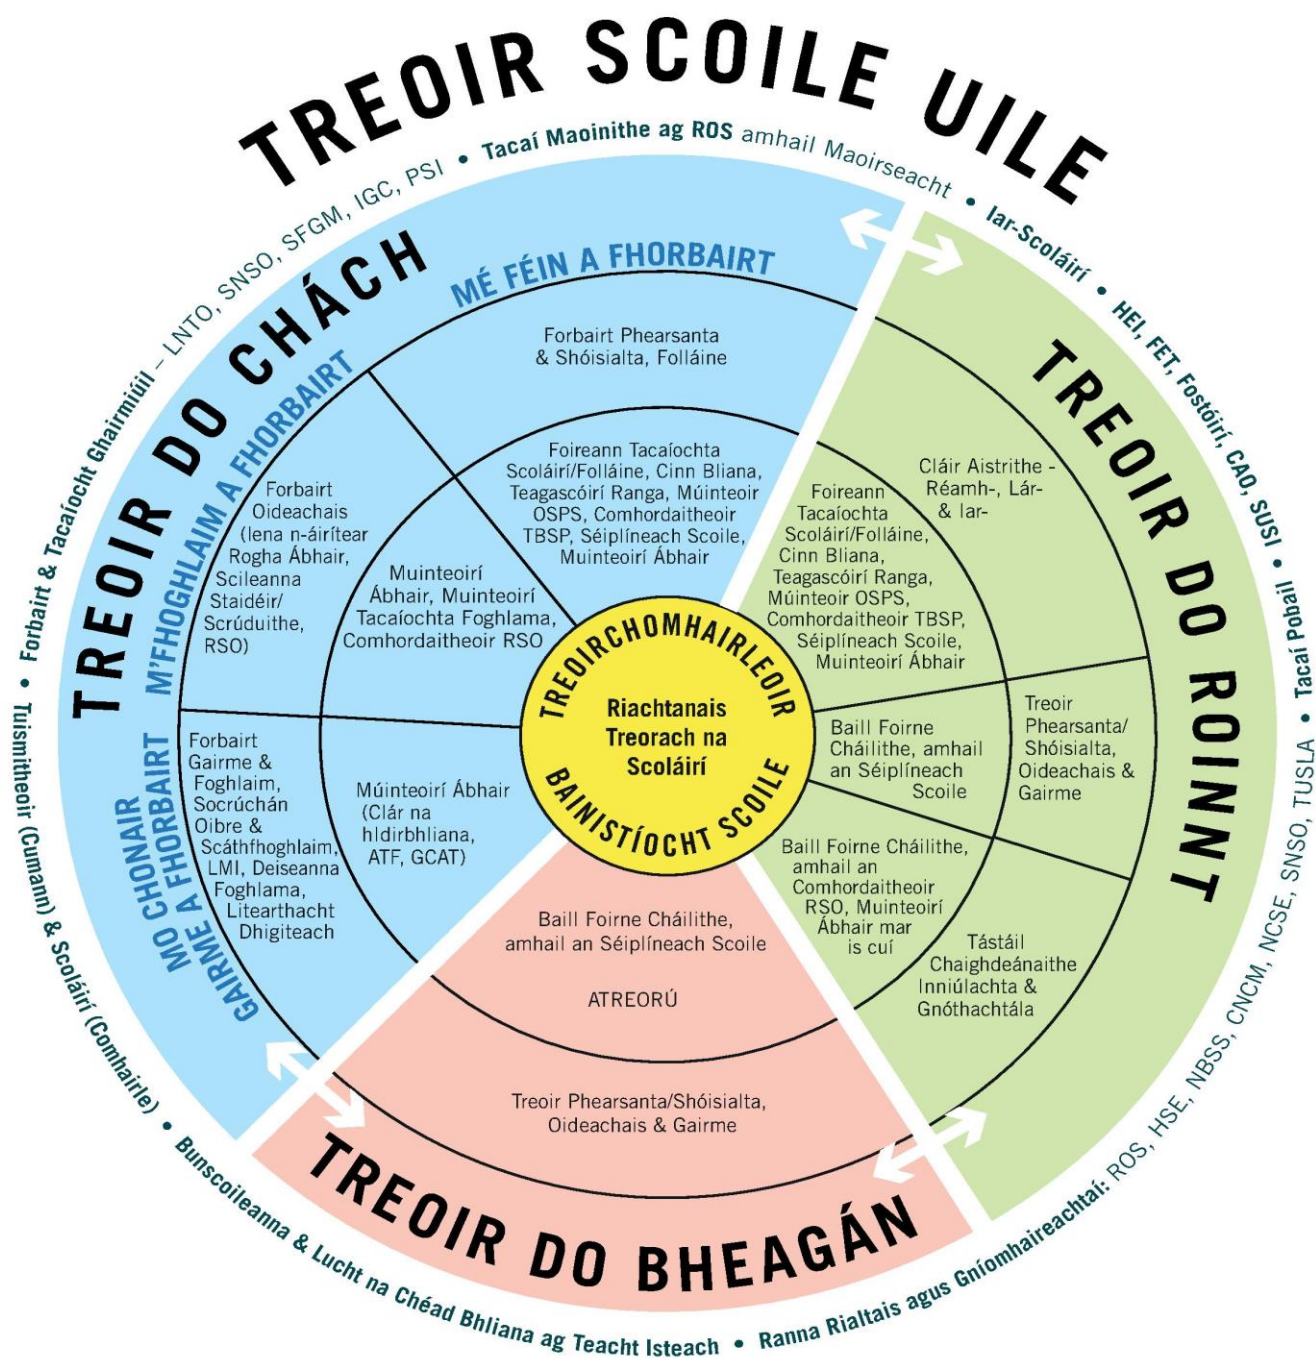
TREOIR SCOILE UILE

Tacaí Maoinithe ag ROS amhail Maoirseacht • Iar-Scoláirí • HEI, FET, Fostóirí, CAO, SUSI • Tacaí Pobail • Ranna Rialtais agus Gníomhaireachtaí: ROS, HSE, NBSS, CNCM, NCSE, SNSO, TUSLA • Bunscoileanna & Lucht na Chéad Bhliana ag Teacht Isteach • Tuismitheoir (Cumann) & Scoláirí (Comhairle) • Forbairt & Tacaíocht Ghairmiúil – LNTO, SNSO, SFGM, IGC, PSI •

TREOIR DO CHÁCH

MÉ FÉIN A FHORBAIRT

Forbairt Phearsanta & Shóisialta, Folláine

Foireann Tacaíochta Scoláirí/Folláine, Cinn Bliana, Teagascóirí Ranga, Múinteoir OSPS, Comhordaitheoir TBSP, Séiplíneach Scoile, Muinteoirí Ábhair

M'FHOGHLAIM A FHORBAIRT

Forbairt Oideachais (lena n-áirítear Rogha Ábhair, Scileanna Staidéir/ Scrúduithe, RSO)

Muinteoirí Ábhair, Muinteoirí Tacaíochta Foghlama, Comhordaitheoir RSO

MO CHONAIR GAIRME A FHORBAIRT

Forbairt Gairme & Foghlaim, Socrúchán Oibre & Scáthfhoghlaim, LMI, Deiseanna Foghlama, Litearthacht Dhigiteach

Múinteoirí Ábhair (Clár na hIdirbhliana, ATF, GCAT)

TREOIRCHOMHAIRLEOIR

Riachtanais Treorach na Scoláirí

BAINISTÍOCHT SCOILE

TREOIR DO ROINNT

Cláir Aistrithe - Réamh-, Lár- & Iar-

Foireann Tacaíochta Scoláirí/Folláine, Cinn Bliana, Teagascóirí Ranga, Múinteoir OSPS, Comhordaitheoir TBSP, Séiplíneach Scoile, Muinteoirí Ábhair

Treoir Phearsanta/ Shóisialta, Oideachais & Gairme

Baill Foirne Cháilithe, amhail an Séiplíneach Scoile

Baill Foirne Cháilithe, amhail an Comhordaitheoir RSO, Muinteoirí Ábhair mar is cuí

Tástáil Chaighdeánaithe Inniúlachta & Gnóthachtála

TREOIR DO BHEAGÁN

Baill Foirne Cháilithe, amhail an Séiplíneach Scoile

ATREORÚ

Treoir Phearsanta/Shóisialta, Oideachais & Gairme